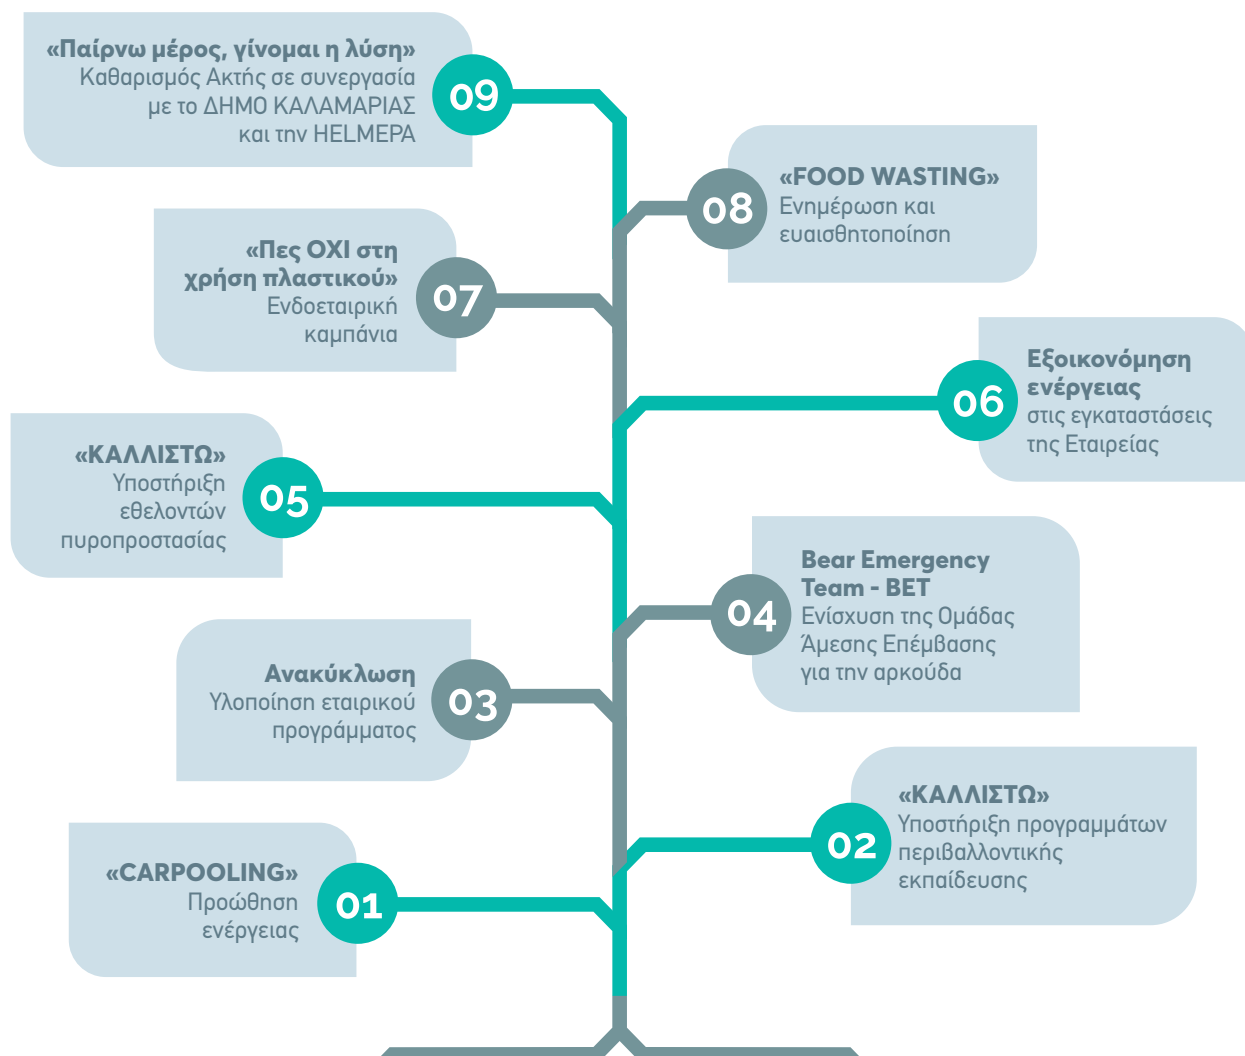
09
«Παίρνω μέρος, γίνομαι η λύση»
Καθαρισμός Ακτής σε συνεργασία με το ΔΗΜΟ ΚΑΛΑΜΑΡΙΑΣ και την HELMEPA

08
«FOOD WASTING»
Ενημέρωση και ευαισθητοποίηση

07
«Πες ΟΧΙ στη χρήση πλαστικού»
Ενδοεταιρική καμπάνια

06
Εξοικονόμηση ενέργειας
στις εγκαταστάσεις της Εταιρείας

05
«ΚΑΛΛΙΣΤΩ»
Υποστήριξη εθελοντών πυροπροστασίας

04
Bear Emergency Team - BET
Ενίσχυση της Ομάδας Άμεσης Επέμβασης για την αρκούδα

03
Ανακύκλωση
Υλοποίηση εταιρικού προγράμματος

02
«ΚΑΛΛΙΣΤΩ»
Υποστήριξη προγραμμάτων περιβαλλοντικής εκπαίδευσης

01
«CARPOOLING»
Προώθηση ενέργειας